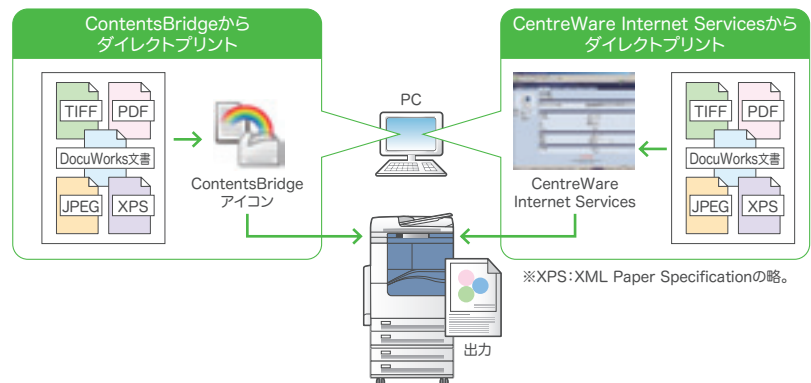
ContentsBridgeから ダイレクトプリント

TIFF
PDF
DocuWorks文書
JPEG
XPS

ContentsBridge アイコン

PC

CentreWare Internet Servicesから ダイレクトプリント

CentreWare Internet Services

TIFF
PDF
DocuWorks文書
JPEG
XPS

※XPS：XML Paper Specificationの略。

出力